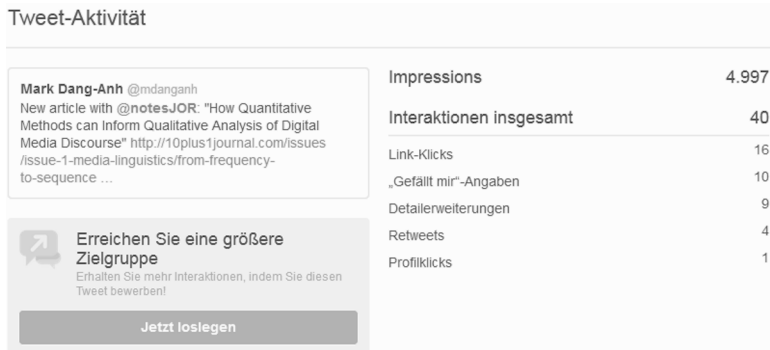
Tweet-Aktivität

Mark Dang-Anh @mdanganh
New article with @notesJOR: "How Quantitative Methods can Inform Qualitative Analysis of Digital Media Discourse" http://10plus1journal.com/issues/issue-1-media-linguistics/from-frequency-to-sequence …

Erreichen Sie eine größere Zielgruppe
Erhalten Sie mehr Interaktionen, indem Sie diesen Tweet bewerben!

Jetzt loslegen

| | |
|---|---|
| Impressions | 4.997 |
| Interaktionen insgesamt | 40 |
| Link-Klicks | 16 |
| „Gefällt mir"-Angaben | 10 |
| Detailerweiterungen | 9 |
| Retweets | 4 |
| Profilklicks | 1 |